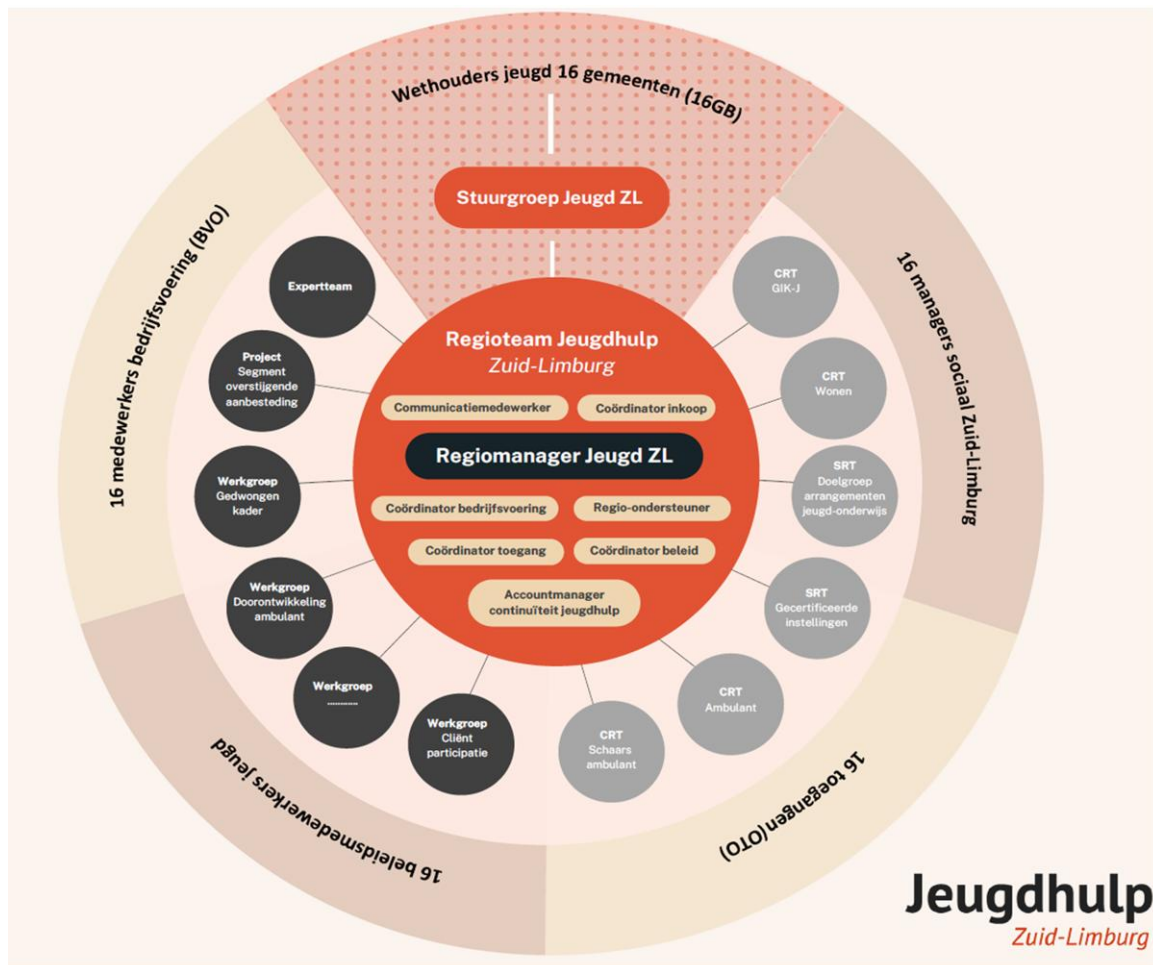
Wethouders jeugd 16 gemeenten (16GB)

Stuurgroep Jeugd ZL

16 medewerkers bedrijfsvoering (BVO)

16 managers sociaal Zuid-Limburg

16 beleidsmedewerkers jeugd

16 toegangen(OTO)

Regioteam Jeugdhulp
Zuid-Limburg

Communicatiemedewerker

Coördinator inkoop

Regiomanager Jeugd ZL

Coördinator bedrijfsvoering

Regio-ondersteuner

Coördinator toegang

Coördinator beleid

Accountmanager continuïteit jeugdhulp

Expertteam

Project Segment overstijgende aanbesteding

Werkgroep Gedwongen kader

Werkgroep Doorontwikkeling ambulant

Werkgroep ..........

Werkgroep Cliënt participatie

CRT GIK-J

CRT Wonen

SRT Doelgroep arrangementen jeugd-onderwijs

SRT Gecertificeerde instellingen

CRT Ambulant

CRT Schaars ambulant

Jeugdhulp
Zuid-Limburg